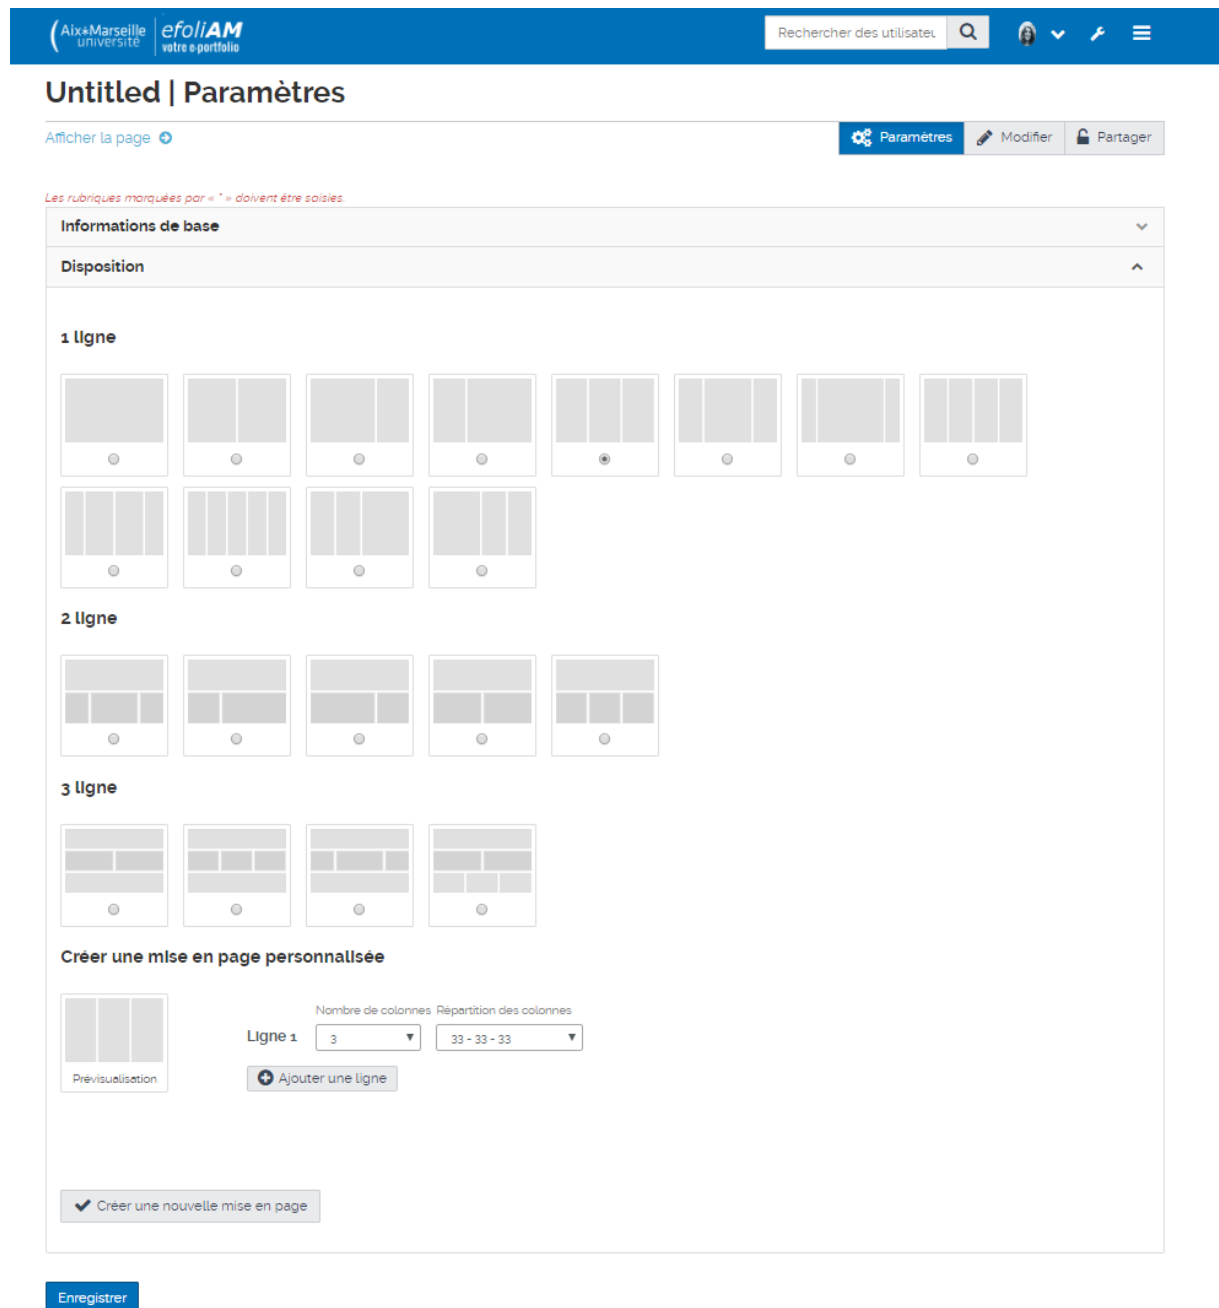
Aix*Marseille université | efoliAM votre e-portfolio

Rechercher des utilisateu

Untitled | Paramètres

Afficher la page

Paramètres | Modifier | Partager

Les rubriques marquées par « * » doivent être saisies.

Informations de base

Disposition

1 ligne

2 ligne

3 ligne

Créer une mise en page personnalisée

Prévisualisation

Nombre de colonnes Répartition des colonnes

Ligne 1 3 33 - 33 - 33

Ajouter une ligne

Créer une nouvelle mise en page

Enregistrer